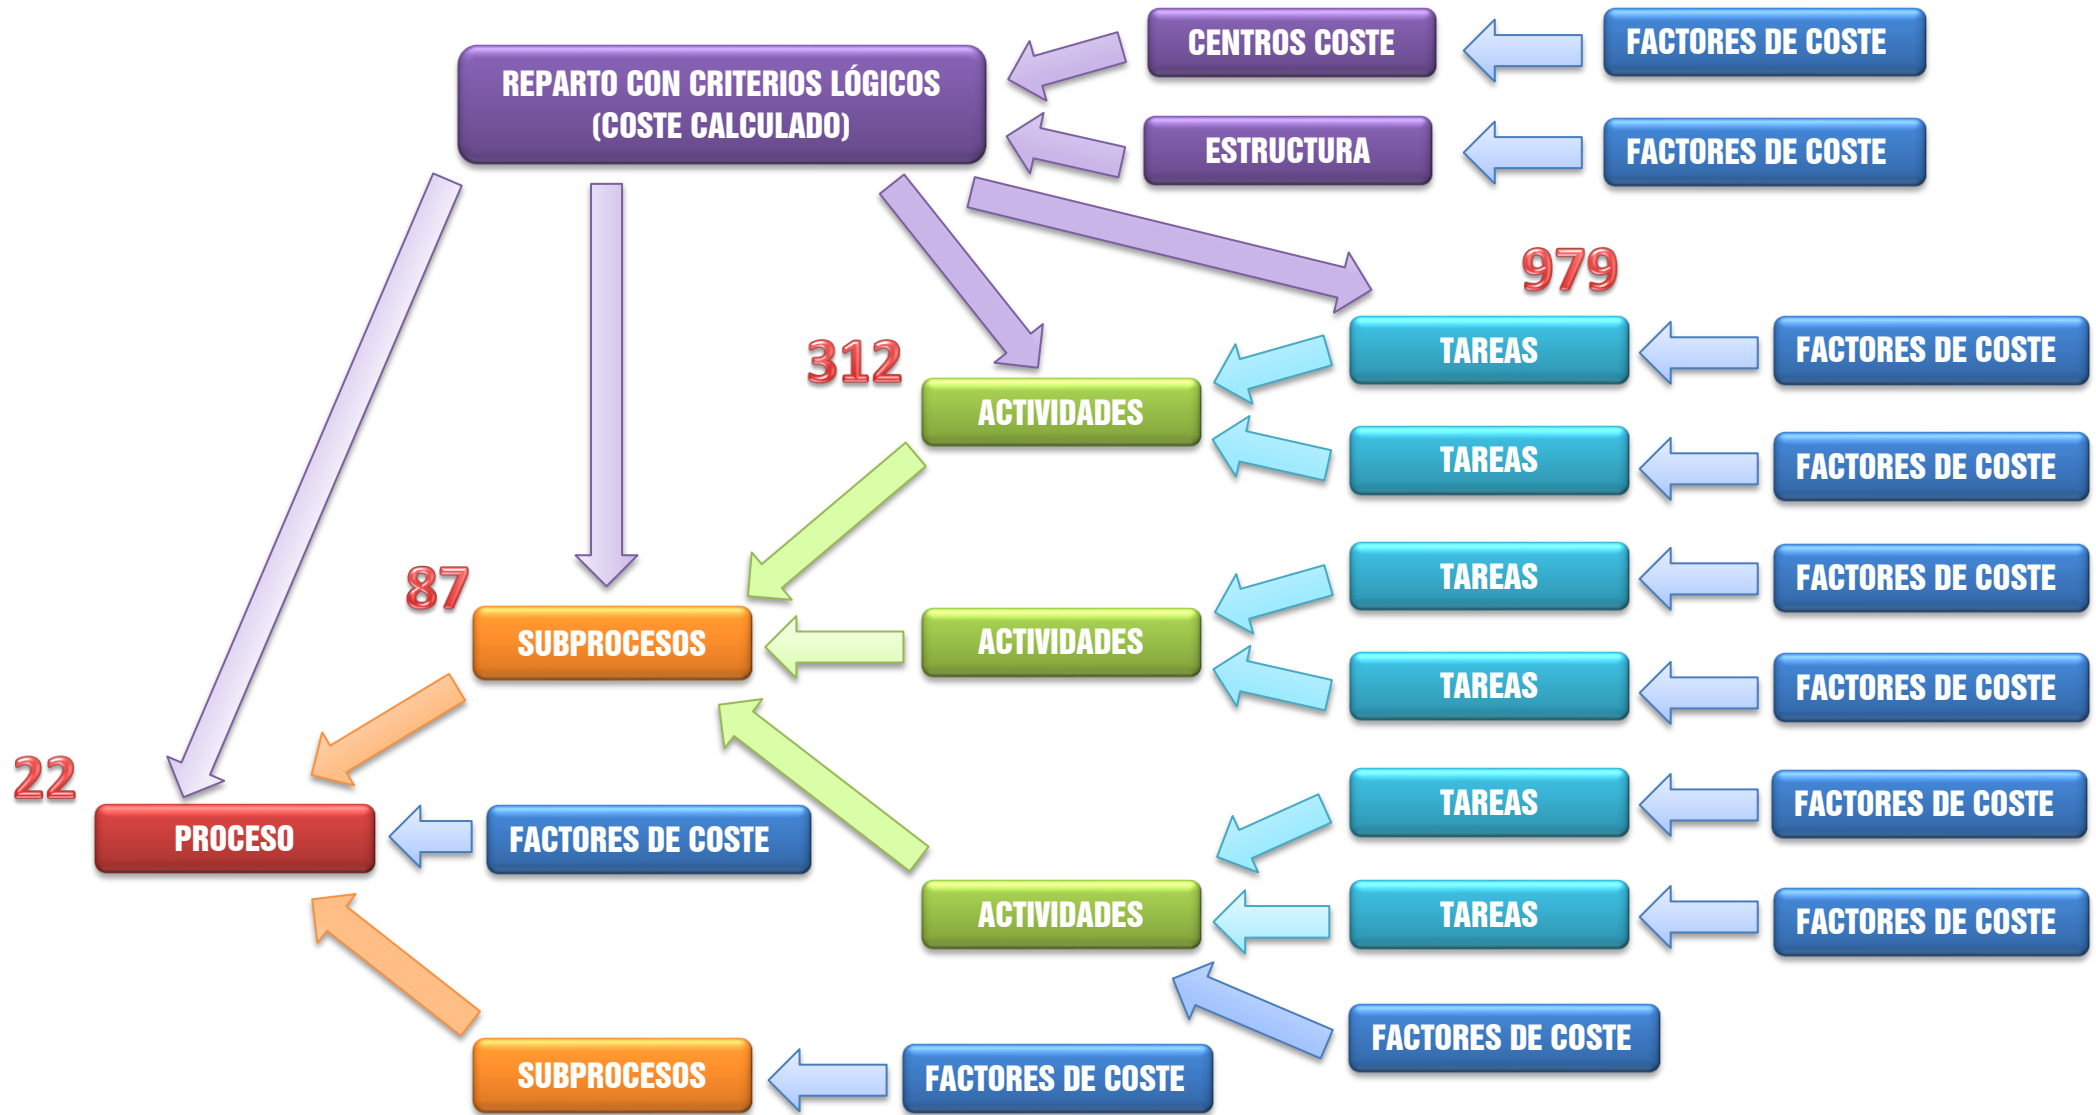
REPARTO CON CRITERIOS LÓGICOS (COSTE CALCULADO)

CENTROS COSTE

FACTORES DE COSTE

ESTRUCTURA

FACTORES DE COSTE

979

312

TAREAS

FACTORES DE COSTE

ACTIVIDADES

TAREAS

FACTORES DE COSTE

87

TAREAS

FACTORES DE COSTE

SUBPROCESOS

ACTIVIDADES

TAREAS

FACTORES DE COSTE

22

TAREAS

FACTORES DE COSTE

PROCESO

FACTORES DE COSTE

ACTIVIDADES

TAREAS

FACTORES DE COSTE

FACTORES DE COSTE

SUBPROCESOS

FACTORES DE COSTE